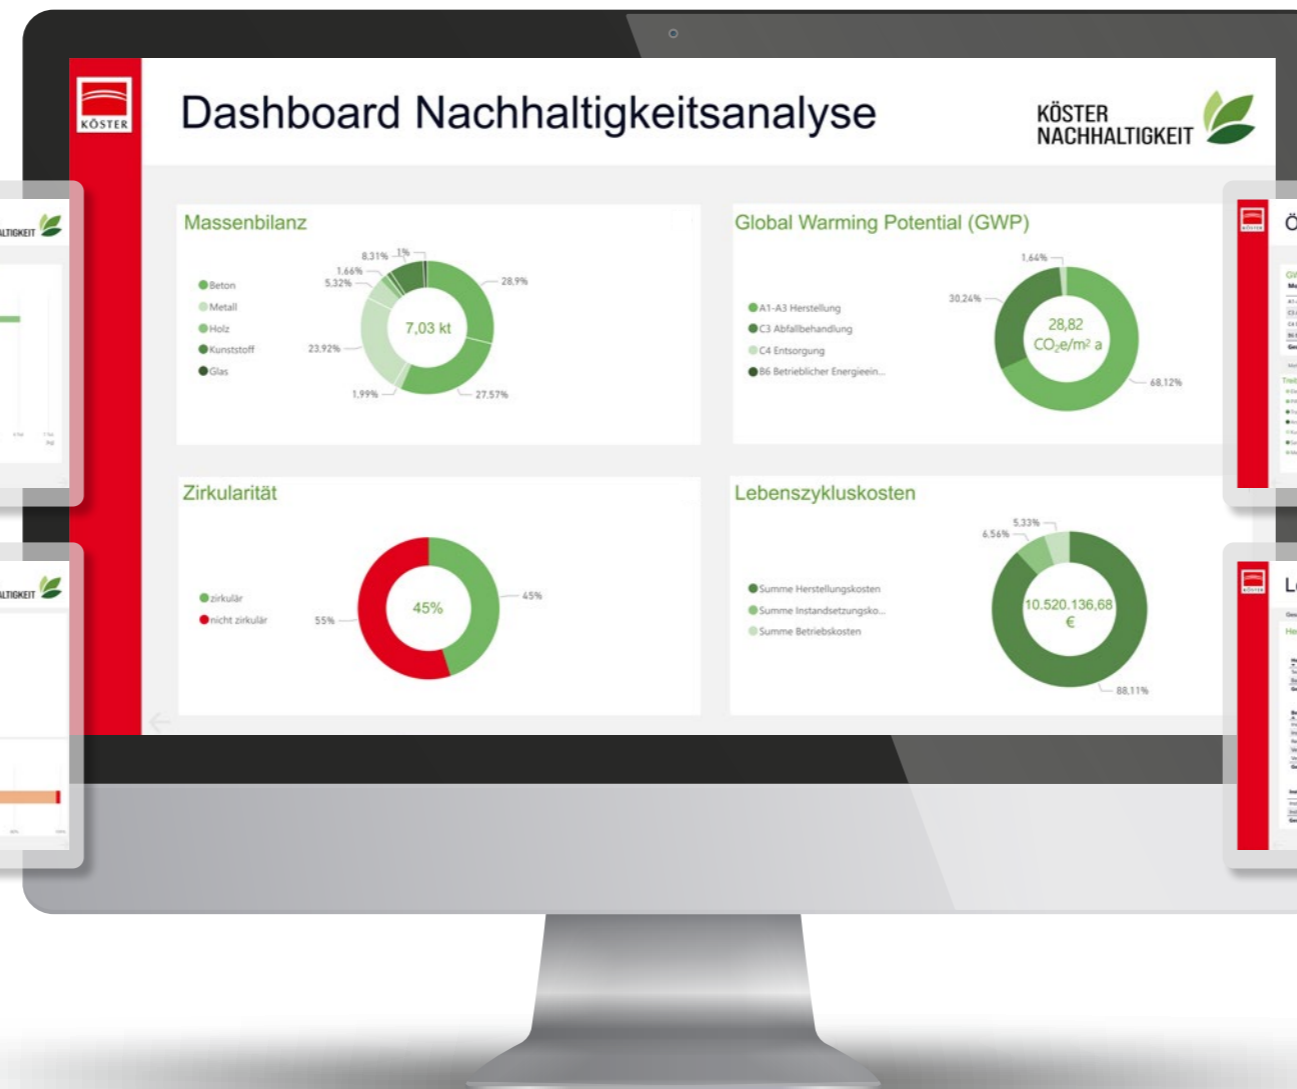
KÖSTER

Dashboard Nachhaltigkeitsanalyse

KÖSTER NACHHALTIGKEIT

Massenbilanz

Beton
Metall
Holz
Kunststoff
Glas

8,31% 1%
1,66%
5,32%
28,9%
7,03 kt
23,92%
1,99%
27,57%

Global Warming Potential (GWP)

A1-A3 Herstellung
C3 Abfallbehandlung
C4 Entsorgung
B6 Betrieblicher Energieein...

1,64%
30,24%
28,82 $CO_2e/m^2$ a
68,12%

Zirkularität

zirkulär
nicht zirkulär

45%
55%
45%

Lebenszykluskosten

Summe Herstellungskosten
Summe Instandsetzungsko...
Summe Betriebskosten

5,33%
6,56%
10.520.136,68 €
88,11%

ALTIGKEIT

ALTIGKEIT

Ö

L